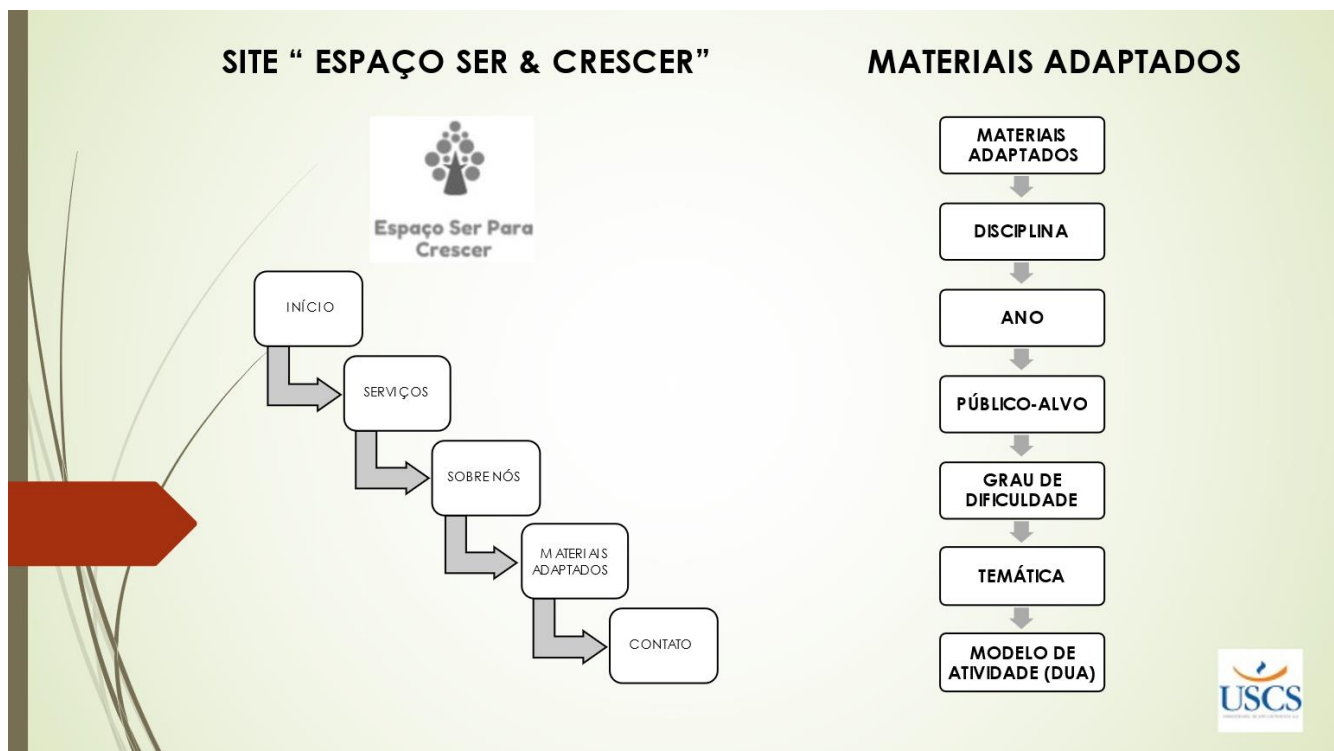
SITE " ESPAÇO SER & CRESCER"

Espaço Ser Para Crescer

INÍCIO

SERVIÇOS

SOBRE NÓS

MATERIAIS ADAPTADOS

CONTATO

MATERIAIS ADAPTADOS

MATERIAIS ADAPTADOS

DISCIPLINA

ANO

PÚBLICO-ALVO

GRAU DE DIFICULDADE

TEMÁTICA

MODELO DE ATIVIDADE (DUA)

USCS